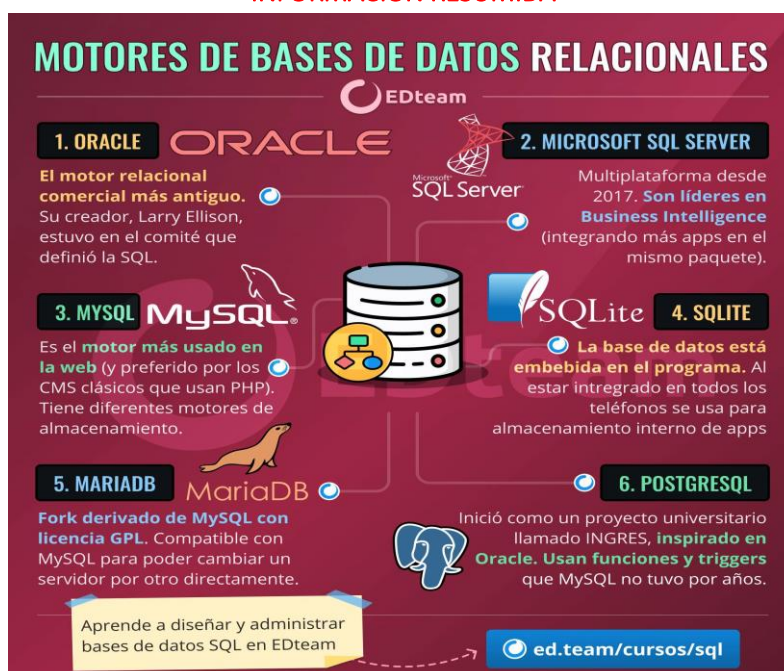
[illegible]

MOTORES DE BASES DE DATOS RELACIONALES

EDteam

1. ORACLE

ORACLE

El motor relacional comercial más antiguo. Su creador, Larry Ellison, estuvo en el comité que definió la SQL.

2. MICROSOFT SQL SERVER

Microsoft SQL Server

Multiplataforma desde 2017. Son líderes en Business Intelligence (integrando más apps en el mismo paquete).

3. MYSQL

MySQL

Es el motor más usado en la web (y preferido por los CMS clásicos que usan PHP). Tiene diferentes motores de almacenamiento.

SQLite

4. SQLITE

La base de datos está embebida en el programa. Al estar intregrado en todos los teléfonos se usa para almacenamiento interno de apps

5. MARIADB

MariaDB

Fork derivado de MySQL con licencia GPL. Compatible con MySQL para poder cambiar un servidor por otro directamente.

6. POSTGRESQL

Inició como un proyecto universitario llamado INGRES, inspirado en Oracle. Usan funciones y triggers que MySQL no tuvo por años.

Aprende a diseñar y administrar bases de datos SQL en EDteam

ed.team/cursos/sql